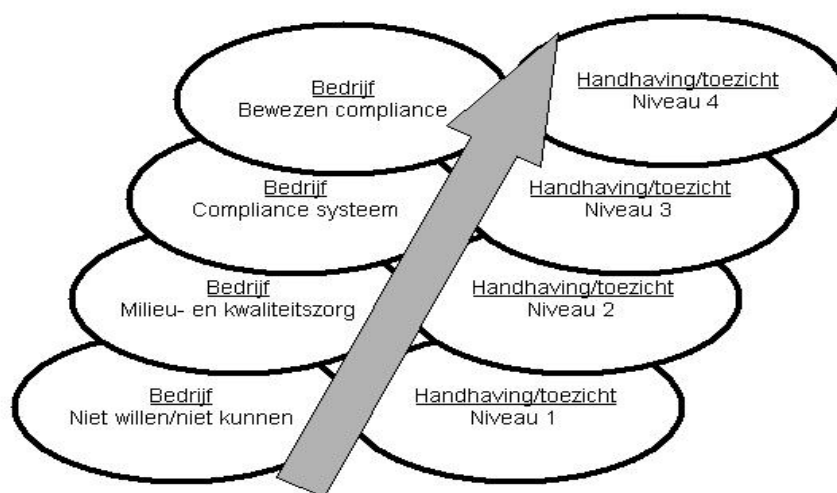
Bedrijf
Bewezen compliance

Handhaving/toezicht
Niveau 4

Bedrijf
Compliance systeem

Handhaving/toezicht
Niveau 3

Bedrijf
Milieu- en kwaliteitszorg

Handhaving/toezicht
Niveau 2

Bedrijf
Niet willen/niet kunnen

Handhaving/toezicht
Niveau 1